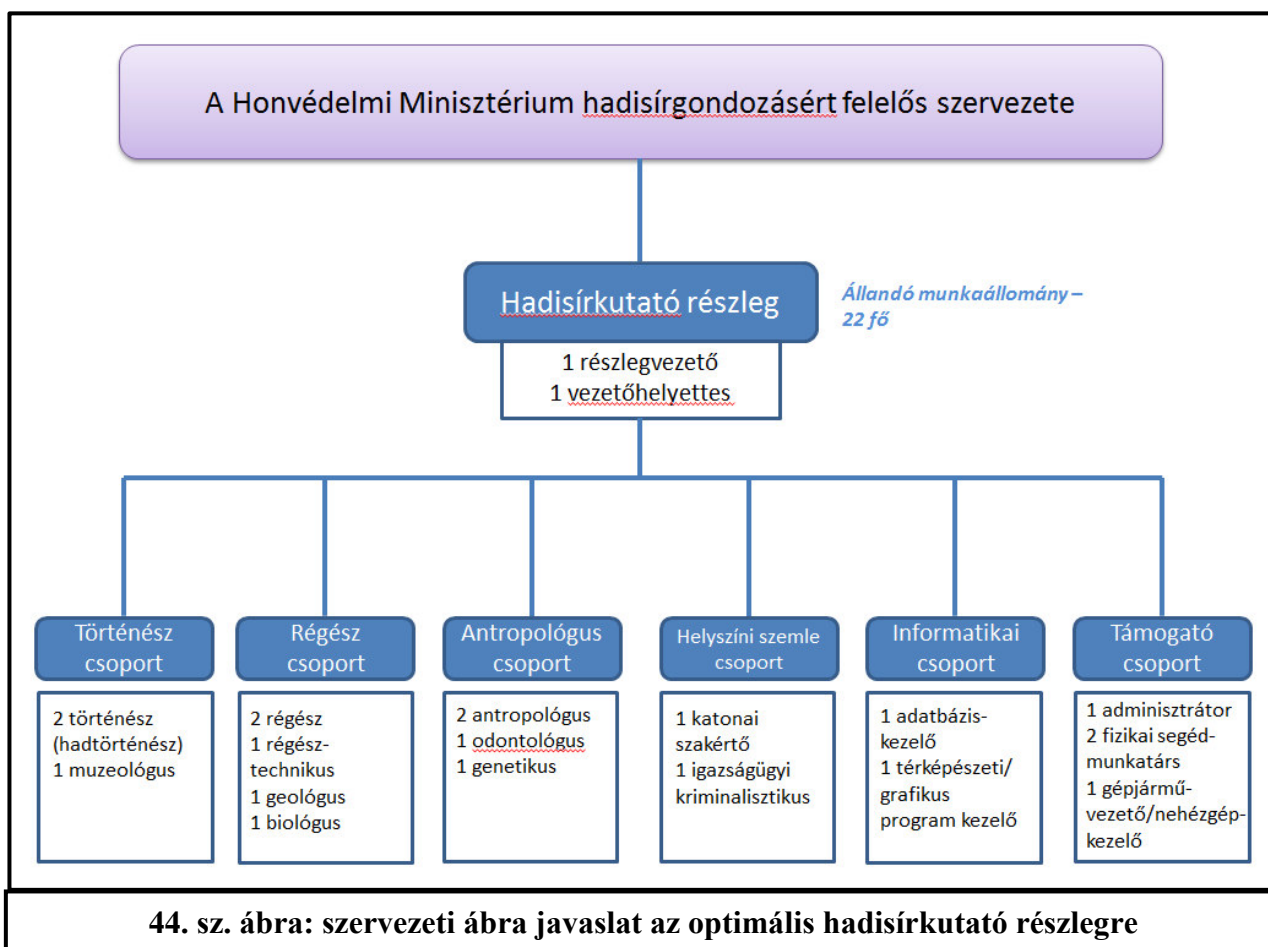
A Honvédelmi Minisztérium hadisírgondozásért felelős szervezete

Hadisírkutató részleg

Állandó munkaállomány – 22 fő

1 részlegvezető
1 vezetőhelyettes

Történész csoport

2 történész (hadtörténész)
1 muzeológus

Régész csoport

2 régész
1 régész-technikus
1 geológus
1 biológus

Antropológus csoport

2 antropológus
1 odontológus
1 genetikus

Helyszíni szemle csoport

1 katonai szakértő
1 igazságügyi kriminalisztikus

Informatikai csoport

1 adatbázis-kezelő
1 térképészeti/ grafikus program kezelő

Támogató csoport

1 adminisztrátor
2 fizikai segéd-munkatárs
1 gépjármű-vezető/nehézgép-kezelő

44. sz. ábra: szervezeti ábra javaslat az optimális hadisírkutató részlegre